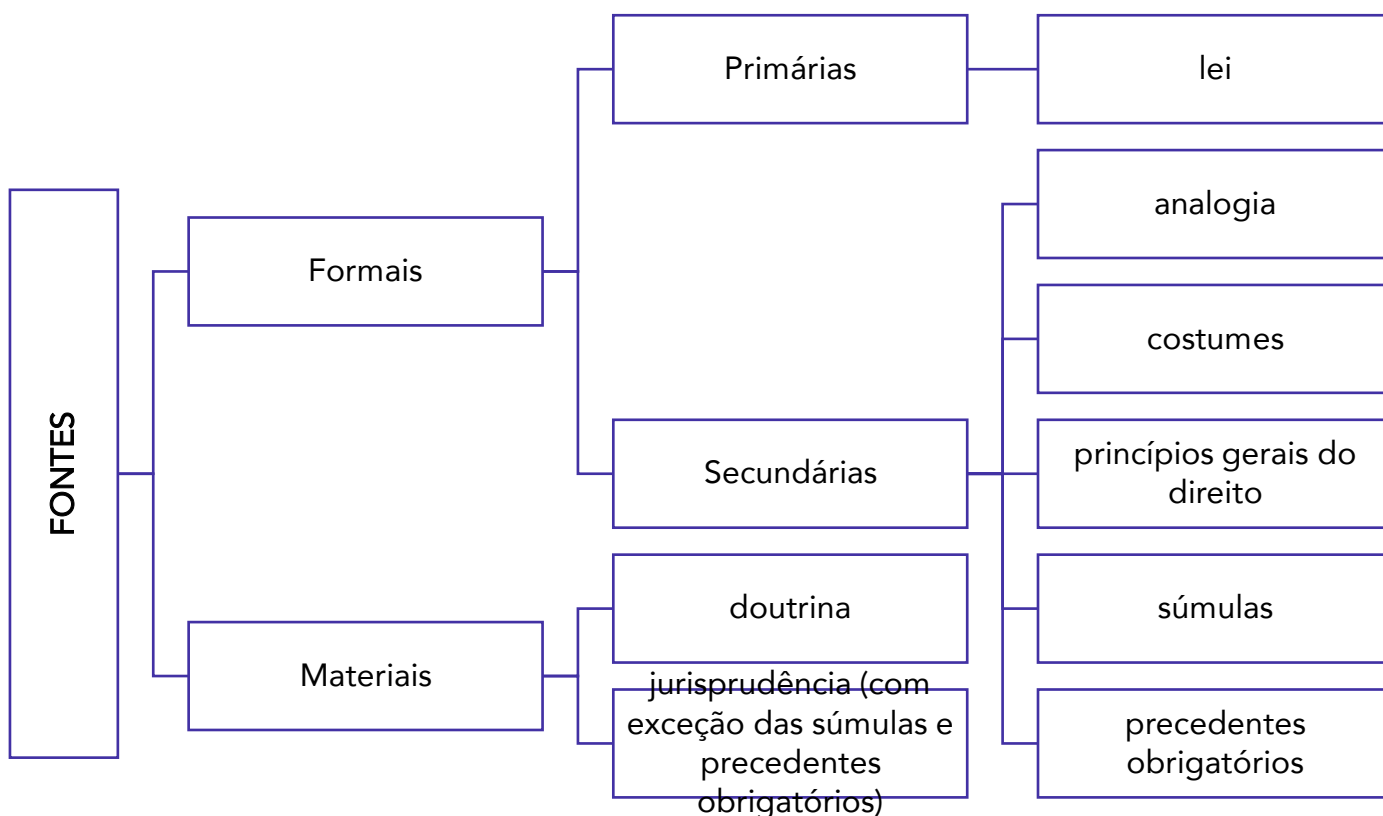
FONTES

Formais

Primárias

lei

Secundárias

analogia

costumes

princípios gerais do direito

súmulas

precedentes obrigatórios

Materiais

doutrina

jurisprudência (com exceção das súmulas e precedentes obrigatórios)